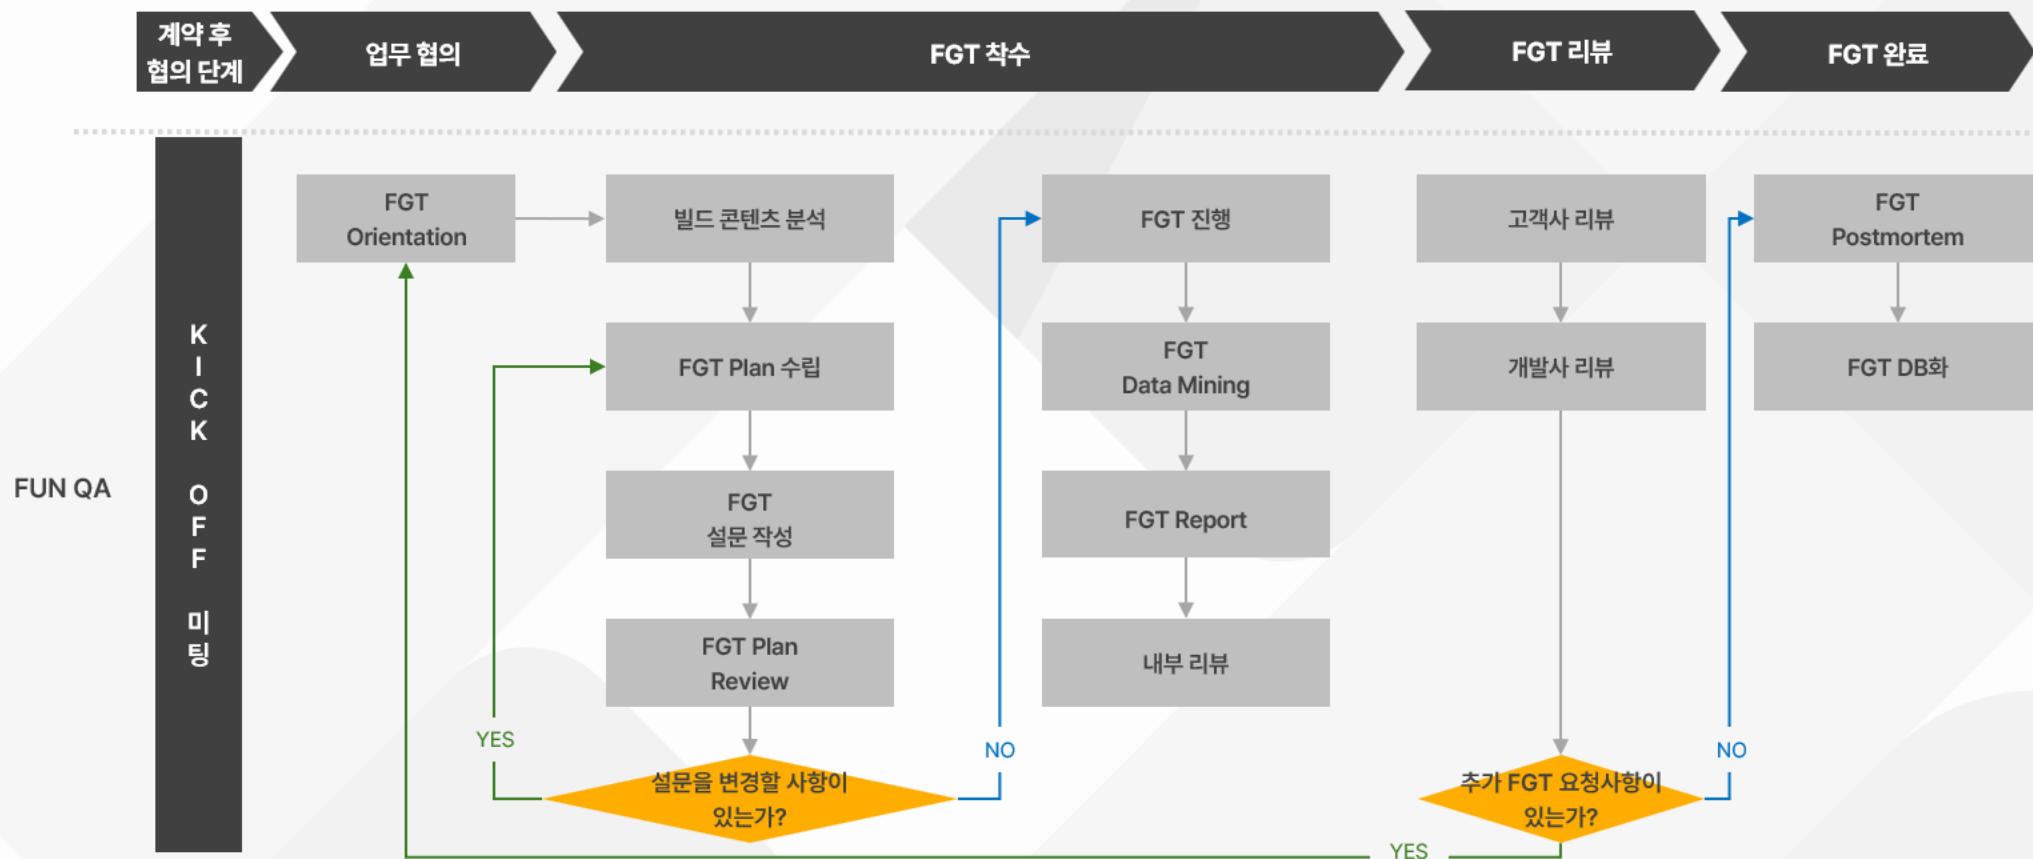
계약 후 협의 단계

업무 협의

FGT 착수

FGT 리뷰

FGT 완료

FUN QA

K I C K O F F 미팅

FGT Orientation

빌드 콘텐츠 분석

FGT Plan 수립

FGT 설문 작성

FGT Plan Review

YES

설문을 변경할 사항이 있는가?

NO

FGT 진행

FGT Data Mining

FGT Report

내부 리뷰

고객사 리뷰

개발사 리뷰

추가 FGT 요청사항이 있는가?

NO

YES

FGT Postmortem

FGT DB화